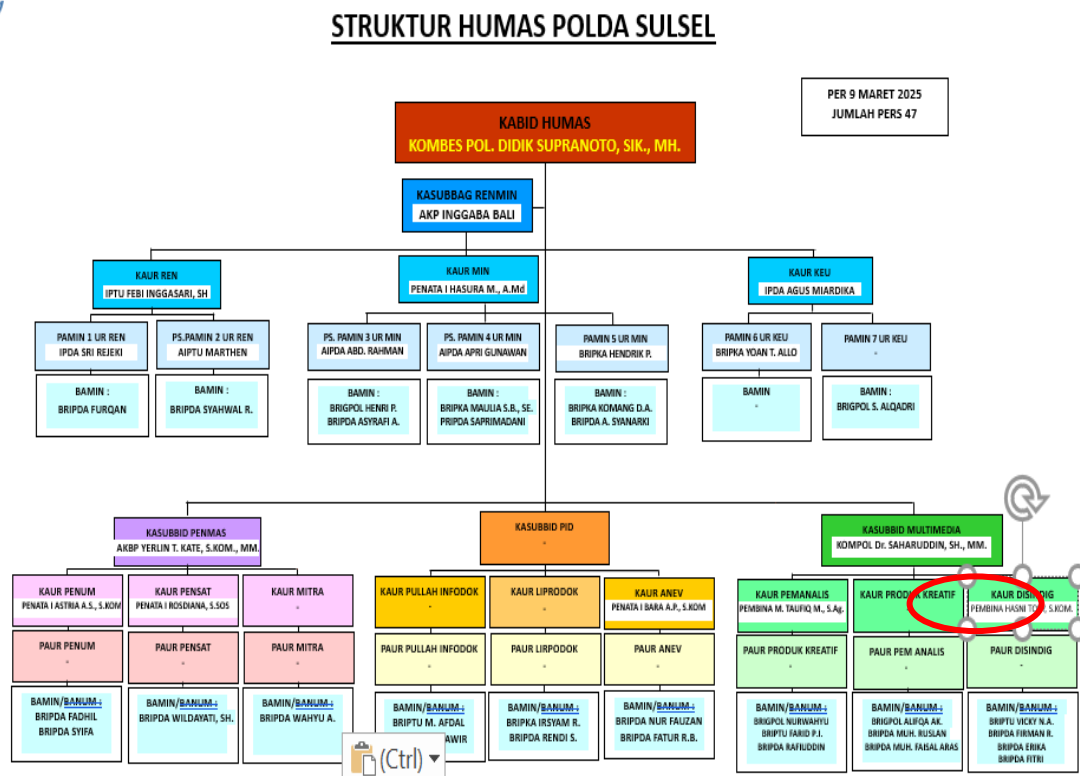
STRUKTUR HUMAS POLDA SULSEL

PER 9 MARET 2025
JUMLAH PERS 47

KABID HUMAS
KOMBES POL. DIDIK SUPRANOTO, SIK., MH.

KASUBBAG RENMIN
AKP INGGABA BALI

KAUR REN
IPTU FEBI INGGASARI, SH

KAUR MIN
PENATA I HASURA M., A.Md

KAUR KEU
IPDA AGUS MIARDIKA

PAMIN 1 UR REN
IPDA SRI REJEKI

PS.PAMIN 2 UR REN
AIPTU MARTHEN

PS. PAMIN 3 UR MIN
AIPDA ABD. RAHMAN

PS. PAMIN 4 UR MIN
AIPDA APRI GUNAWAN

PAMIN 5 UR MIN
BRIPKA HENDRIK P.

PAMIN 6 UR KEU
BRIPKA YOAN T. ALLO

PAMIN 7 UR KEU
-

BAMIN :
BRIPDA FURQAN

BAMIN :
BRIPDA SYAHWAL R.

BAMIN :
BRIGPOL HENRI P.
BRIPDA ASYRAFI A.

BAMIN :
BRIPKA MAULIA S.B., SE.
PRIPDA SAPRIMADANI

BAMIN :
BRIPKA KOMANG D.A.
BRIPDA A. SYANARKI

BAMIN
-

BAMIN :
BRIGPOL S. ALQADRI

KASUBBID PENMAS
AKBP YERLIN T. KATE, S.KOM., MM.

KASUBBID PID
-

KASUBBID MULTIMEDIA
KOMPOL Dr. SAHARUDDIN, SH., MM.

KAUR PENUM
PENATA I ASTRIA A.S., S.KOM

KAUR PENSAT
PENATA I ROSDIANA, S.SOS

KAUR MITRA
-

KAUR PULLAH INFODOK
-

KAUR LIPRODOK
-

KAUR ANEV
PENATA I BARA A.P., S.KOM

KAUR PEMANALIS
PEMBINA M. TAUFIQ M., S.Ag.

KAUR PRODUK KREATIF

KAUR DISINDIG
PEMBINA HASNI TO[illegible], S.KOM.

PAUR PENUM
-

PAUR PENSAT
-

PAUR MITRA
-

PAUR PULLAH INFODOK
-

PAUR LIPRODOK
-

PAUR ANEV
-

PAUR PRODUK KREATIF
-

PAUR PEM ANALIS
-

PAUR DISINDIG
-

BAMIN/BANUM :
BRIPDA FADHIL
BRIPDA SYIFA

BAMIN/BANUM :
BRIPDA WILDAYATI, SH.

BAMIN/BANUM :
BRIPDA WAHYU A.

BAMIN/BANUM :
BRIPTU M. AFDAL
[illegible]AWIR

BAMIN/BANUM :
BRIPKA IRSYAM R.
BRIPDA RENDI S.

BAMIN/BANUM :
BRIPDA NUR FAUZAN
BRIPDA FATUR R.B.

BAMIN/BANUM :
BRIGPOL NURWAHYU
BRIPTU FARID P.I.
BRIPDA RAFIUDDIN

BAMIN/BANUM :
BRIGPOL ALIFQA AK.
BRIPDA MUH. RUSLAN
BRIPDA MUH. FAISAL ARAS

BAMIN/BANUM :
BRIPTU VICKY N.A.
BRIPDA FIRMAN R.
BRIPDA ERIKA
BRIPDA FITRI

(Ctrl)